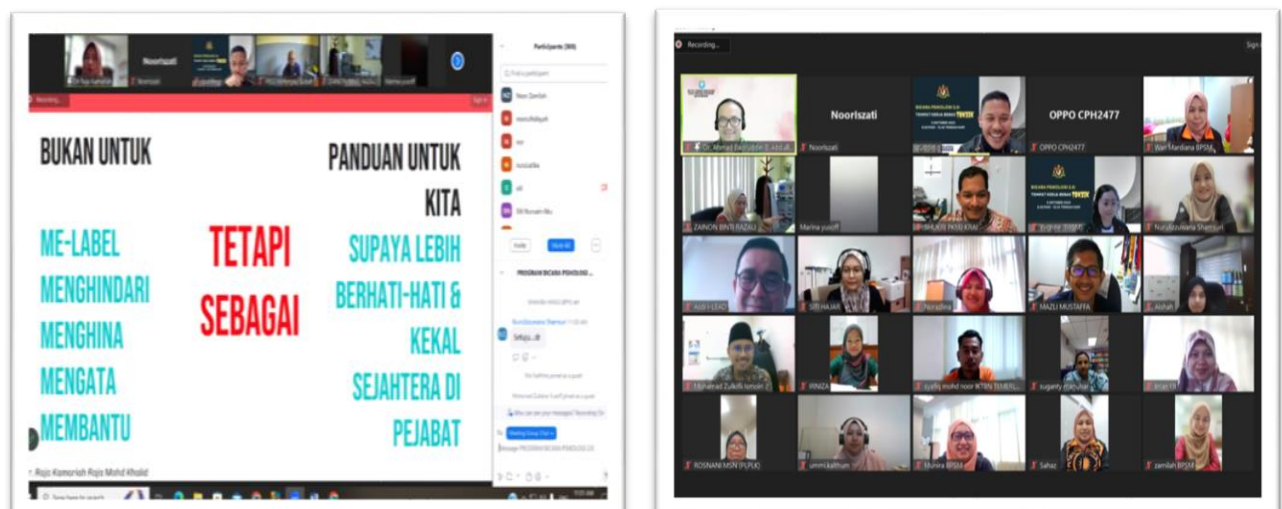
Nooriszati

Participants (88)

Recording...

BUKAN UNTUK

ME-LABEL
MENGHINDARI
MENGHINA
MENGATA
MEMBANTU

TETAPI SEBAGAI

PANDUAN UNTUK KITA

SUPAYA LEBIH BERHATI-HATI & KEKAL SEJAHTERA DI PEJABAT

Raja Kamariah Raja Mohd Khalid

PROGRAM BICARA PSIKOLOG...

Setuju..dr

Recording...

Nooriszati

OPPO CPH2477

Nooriszati

OPPO CPH2477

Wan Mardiana BPSM

ZAINON BINTI RAZALI

Marina yusoff

Nurulazwana Shamsuri

Aidi i-LEXO

SITI HAJAR

Noradina

MAZLI MUSTAFFA

Aishah

Mohamad Zulkifli ismail

IRNIZA

suganty

ROSNANI MSN (PLPK)

ummi kalthum

Munira BPSM

Sahaz

zamilah BPSM